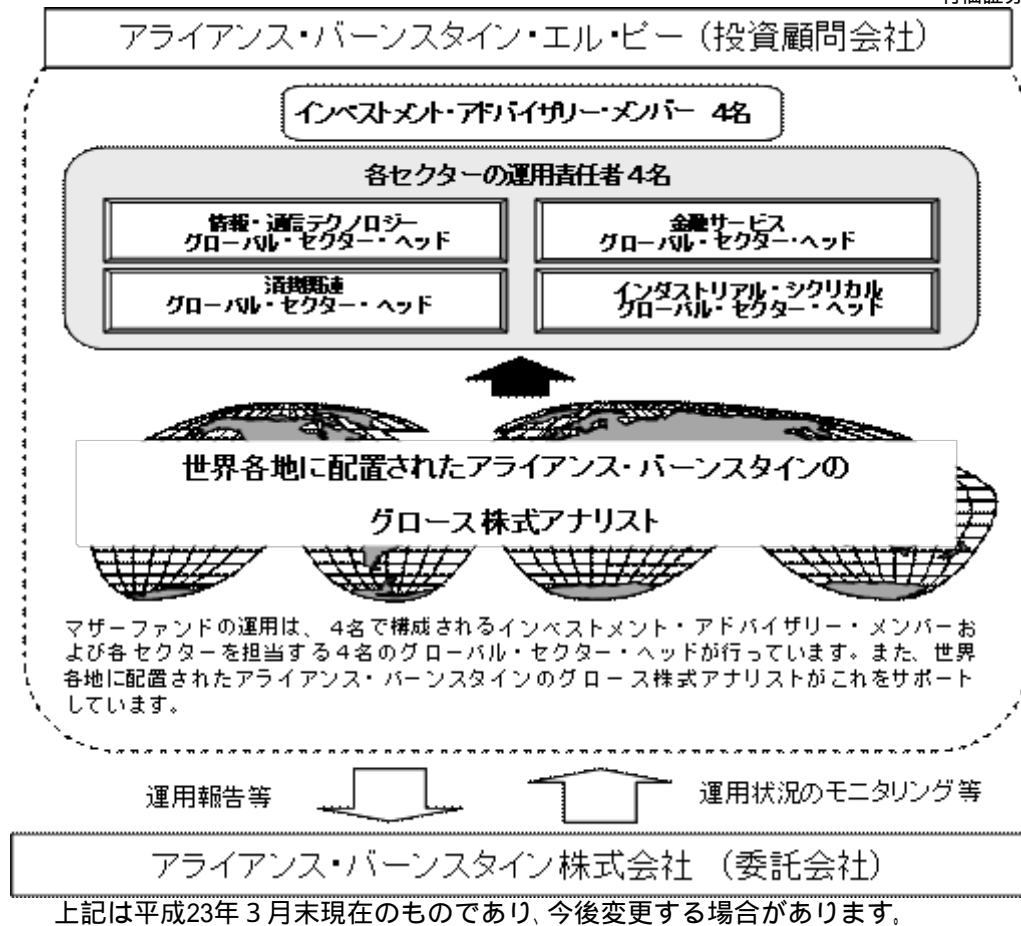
有価証券

アライアンス・バーンスタイン・エル・ピー（投資顧問会社）

インベストメント・アドバイザリー・メンバー 4名

各セクターの運用責任者 4名

情報・通信テクノロジー グローバル・セクター・ヘッド

金融サービス グローバル・セクター・ヘッド

消費関連 グローバル・セクター・ヘッド

インダストリアル・シクリカル グローバル・セクター・ヘッド

世界各地に配置されたアライアンス・バーンスタインの

グロース株式アナリスト

マザーファンドの運用は、4名で構成されるインベストメント・アドバイザリー・メンバーおよび各セクターを担当する4名のグローバル・セクター・ヘッドが行っています。また、世界各地に配置されたアライアンス・バーンスタインのグロース株式アナリストがこれをサポートしています。

運用報告等

運用状況のモニタリング等

アライアンス・バーンスタイン株式会社（委託会社）

上記は平成23年３月末現在のものであり、今後変更する場合があります。